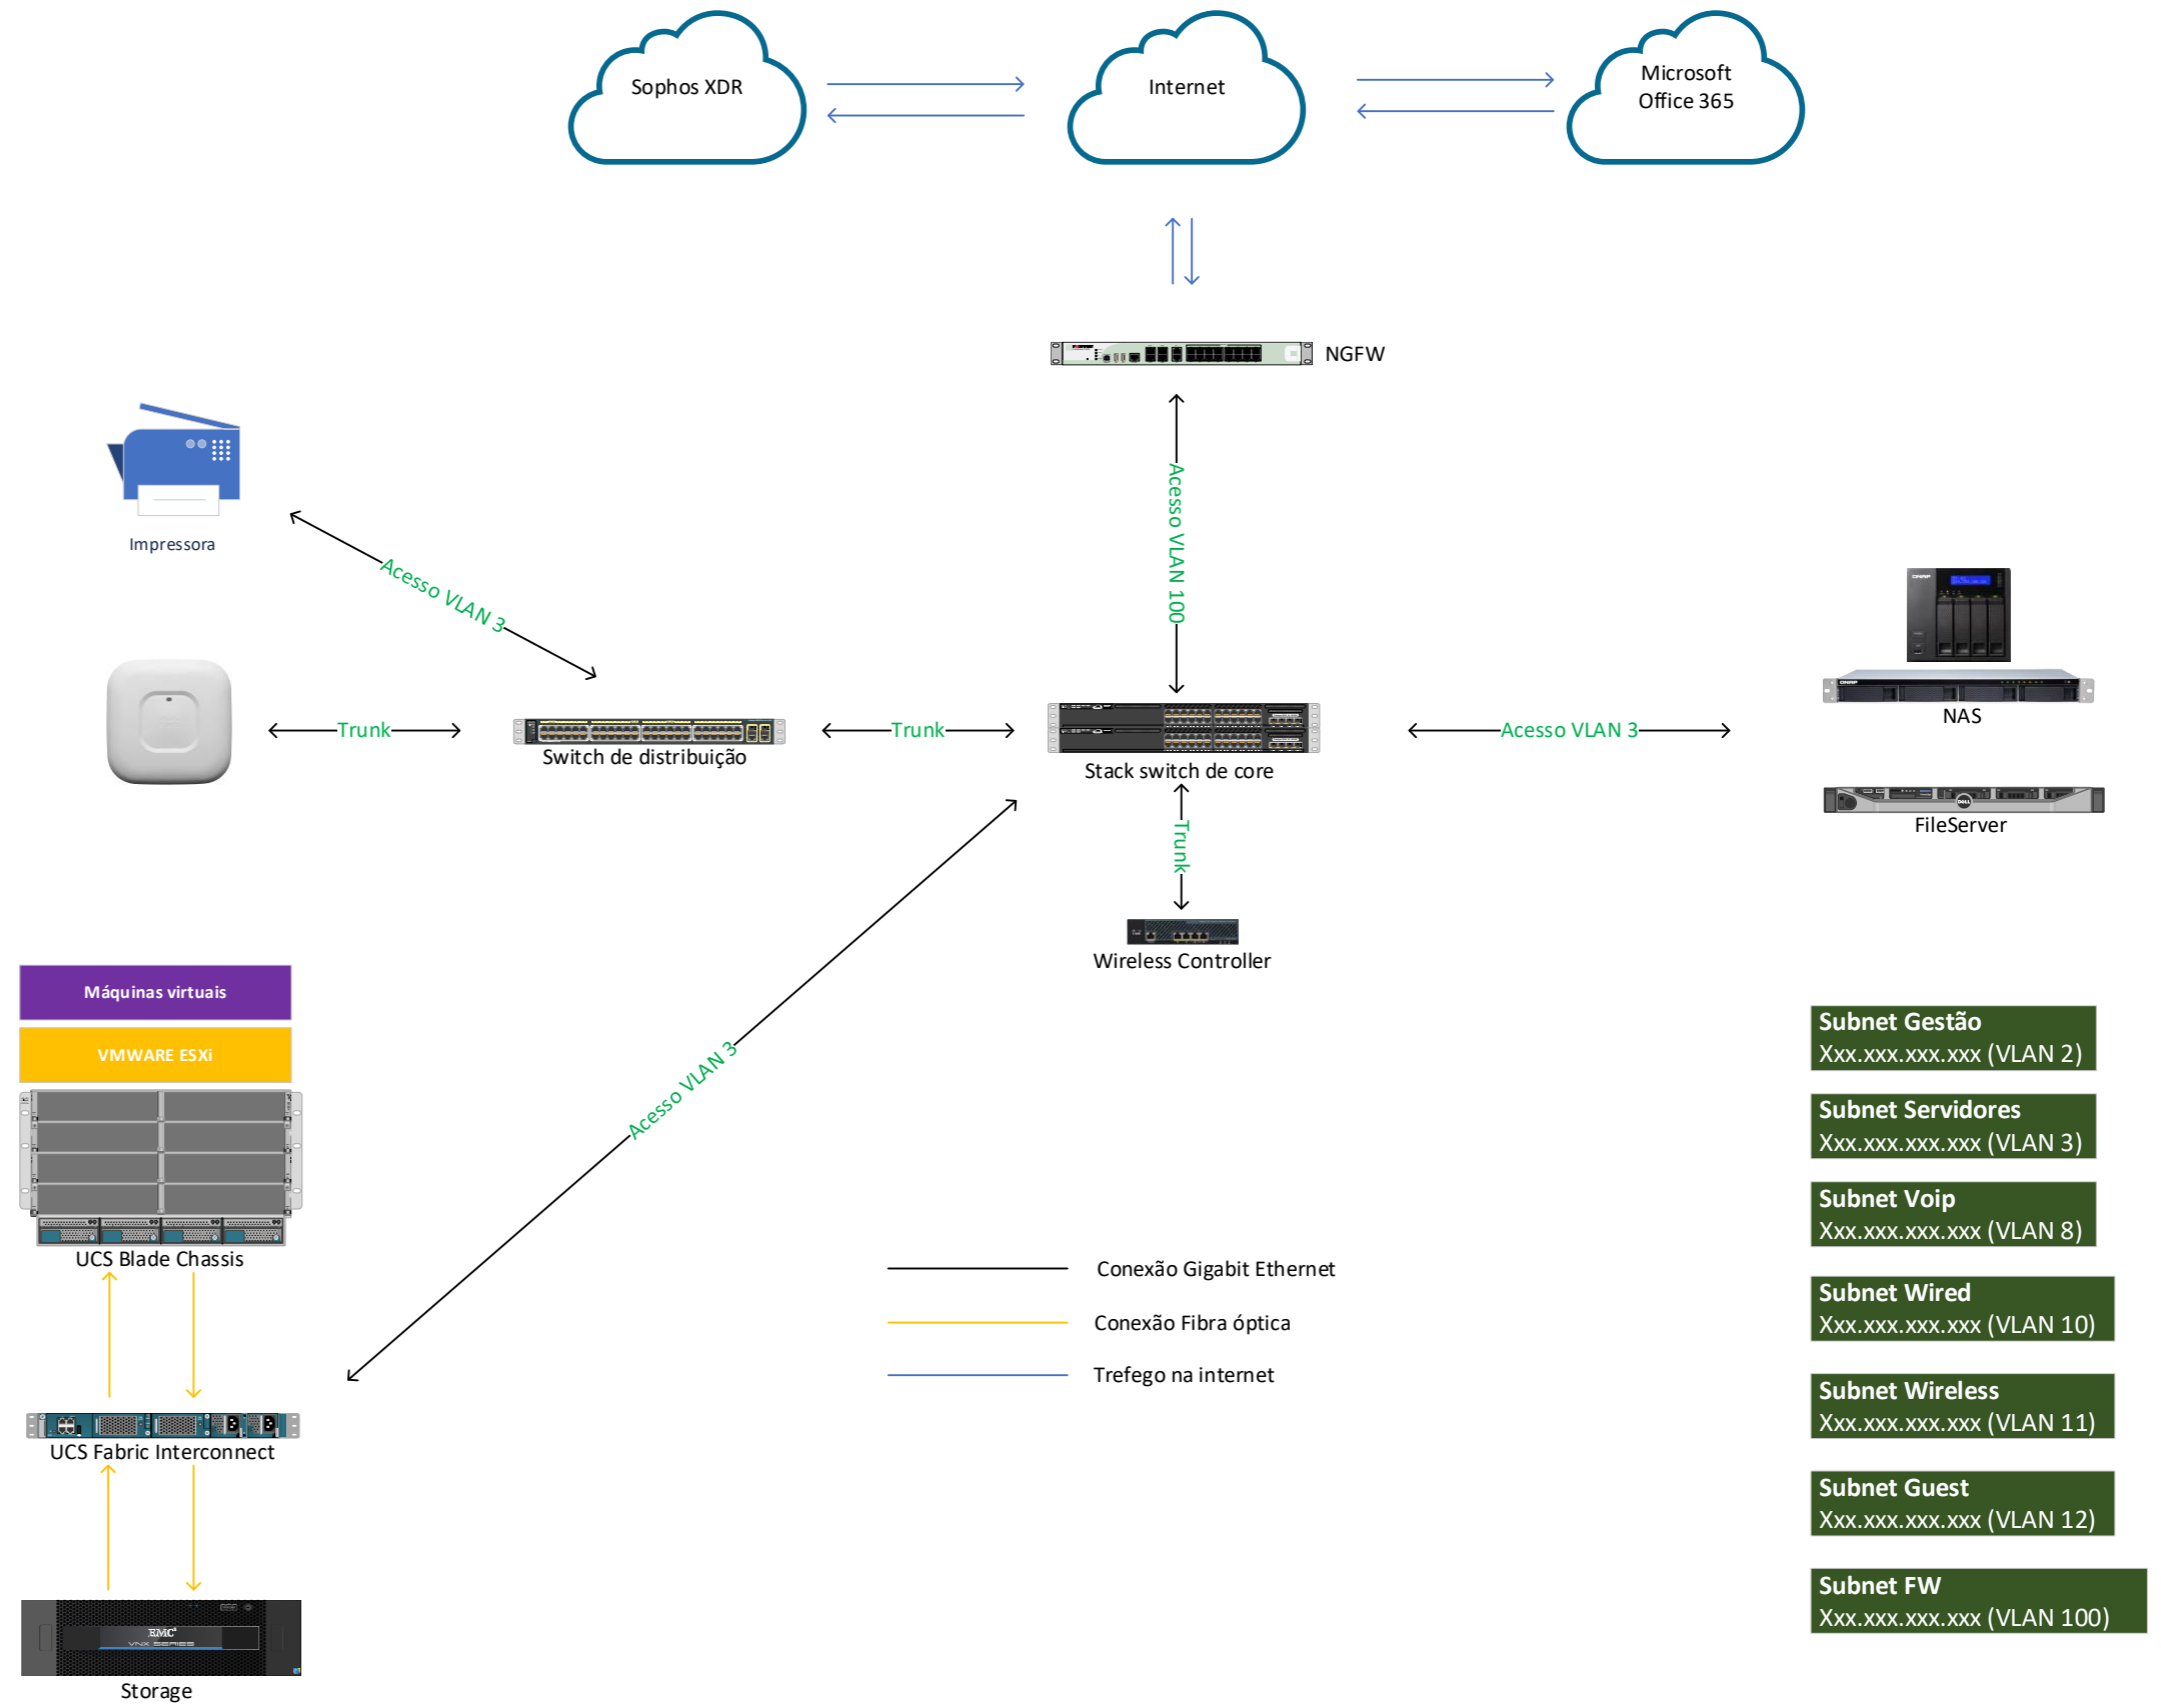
Sophos XDR

Internet

Microsoft Office 365

NGFW

Acesso VLAN 100

Impressora

Acesso VLAN 3

Trunk

Switch de distribuição

Trunk

Stack switch de core

Acesso VLAN 3

NAS

FileServer

Trunk

Wireless Controller

Máquinas virtuais

VMWARE ESXi

UCS Blade Chassis

Acesso VLAN 3

UCS Fabric Interconnect

Storage

Conexão Gigabit Ethernet

Conexão Fibra óptica

Trefego na internet

Subnet Gestão
Xxx.xxx.xxx.xxx (VLAN 2)

Subnet Servidores
Xxx.xxx.xxx.xxx (VLAN 3)

Subnet Voip
Xxx.xxx.xxx.xxx (VLAN 8)

Subnet Wired
Xxx.xxx.xxx.xxx (VLAN 10)

Subnet Wireless
Xxx.xxx.xxx.xxx (VLAN 11)

Subnet Guest
Xxx.xxx.xxx.xxx (VLAN 12)

Subnet FW
Xxx.xxx.xxx.xxx (VLAN 100)